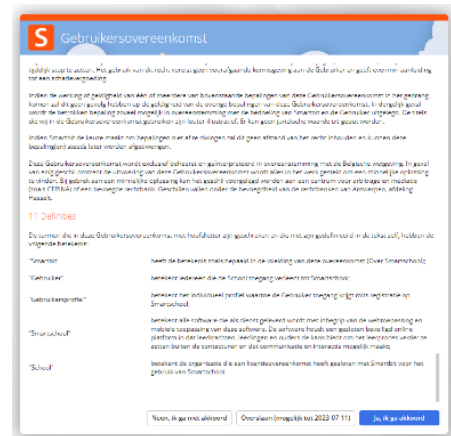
S Gebruikersovereenkomst

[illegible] stop te zetten. Het gebruik van de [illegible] geconfigureerde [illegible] aan de Gebruiker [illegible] voor een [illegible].

Indien de werking of geldigheid van één of meerdere van bovenstaande bepalingen van deze Gebruikersovereenkomst in het gedrang komen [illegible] dan de Gebruikersovereenkomst. In dergelijk geval wordt de betrokken bepaling zoveel mogelijk in overeenstemming met de bedoeling van Smartschool en de Gebruiker uitgelegd. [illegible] Gebruikersovereenkomst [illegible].

Indien Smartschool de keuze maakt om bepalingen van deze dwingen zal dit geen afstand van het recht inhouden en kunnen deze bepaling(en) steeds later worden afgedwongen.

Deze Gebruikersovereenkomst wordt exclusief beheerst en geïnterpreteerd in overeenstemming met de Belgische wetgeving. In geval van enig geschil omtrent de uitvoering van deze Gebruikersovereenkomst wordt alles in het werk gesteld om een minnelijke oplossing te vinden. Bij gebreke aan een minnelijke oplossing kan het geschil voorgelegd worden aan een centrum voor arbitrage en mediatie (zoals CEPINA) of een bevoegde rechtbank. Geschillen vallen onder de bevoegdheid van de rechtbanken van Antwerpen, afdeling Hasselt.

11 Definities

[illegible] in deze Gebruikersovereenkomst met hoofdletter zijn geschreven en die met een gedefinieerd in de tekst zelf, hebben de volgende betekenis:

| | |
|---|---|
| "Smartschool" | heeft de betekenis zoals bepaald in de inleiding van deze overeenkomst (Over Smartschool) |
| "Gebruiker" | betekent iedereen die de School toegang verleent tot Smartschool; |
| "Gebruikersprofiel" | betekent het individueel profiel waarmee de Gebruiker toegang krijgt na registratie op Smartschool |
| "Smartschool" | betekent alle software en alle diensten geleverd door met inbegrip van de webtoepassing en mobiele toepassing van deze software. De software houdt een gesloten beveiligd online platform in dat leerkrachten, leerlingen en ouders de kans biedt om met leerprocessen verder te gaan buiten de schoomuren en dat communicatie en interactie mogelijk maakt; |
| "School" | betekent de organisatie die een licentieovereenkomst heeft gesloten met Smartschool voor het gebruik van Smartschool. |

Neen, ik ga niet akkoord | Overslaan (mogelijk tot 2023-07-11) | Ja, ik ga akkoord